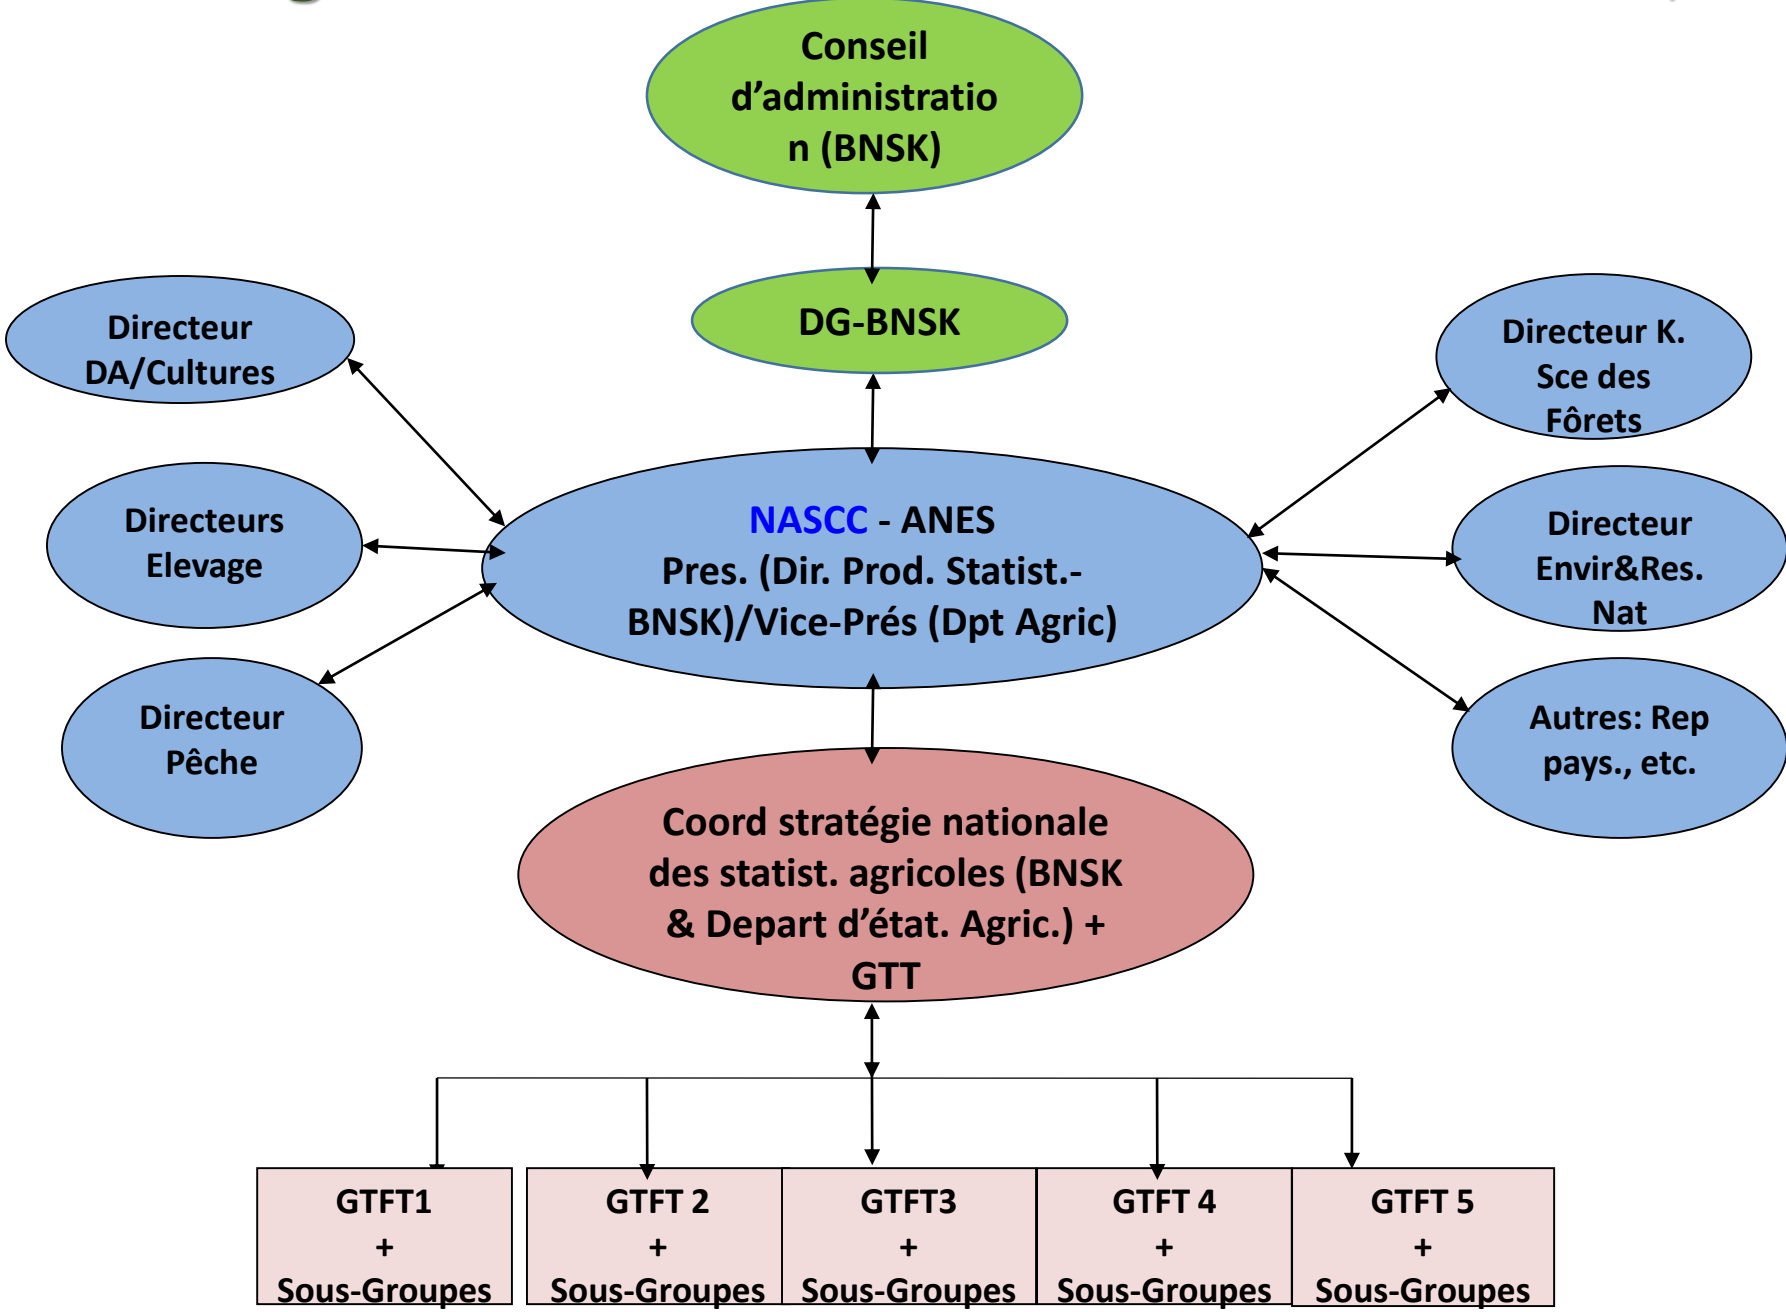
Conseil d’administration (BNSK)

DG-BNSK

Directeur DA/Cultures

Directeurs Elevage

Directeur Pêche

NASCC - ANES
Pres. (Dir. Prod. Statist.-BNSK)/Vice-Prés (Dpt Agric)

Directeur K. Sce des Fôrets

Directeur Envir&Res. Nat

Autres: Rep pays., etc.

Coord stratégie nationale des statist. agricoles (BNSK & Depart d’état. Agric.) + GTT

GTFT1
+
Sous-Groupes

GTFT 2
+
Sous-Groupes

GTFT3
+
Sous-Groupes

GTFT 4
+
Sous-Groupes

GTFT 5
+
Sous-Groupes